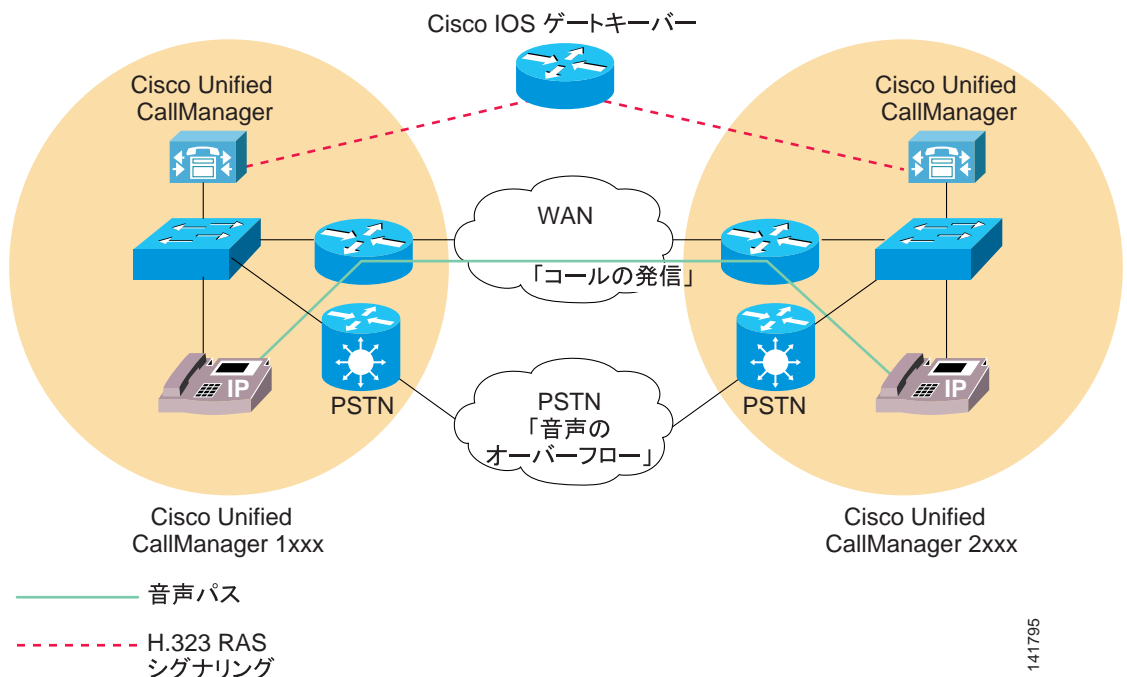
Cisco IOS ゲートキーパー

Cisco Unified CallManager

Cisco Unified CallManager

WAN

「コールの発信」

IP

PSTN

PSTN 「音声の オーバーフロー」

PSTN

IP

Cisco Unified CallManager 1xxx

Cisco Unified CallManager 2xxx

音声パス

H.323 RAS シグナリング

141795